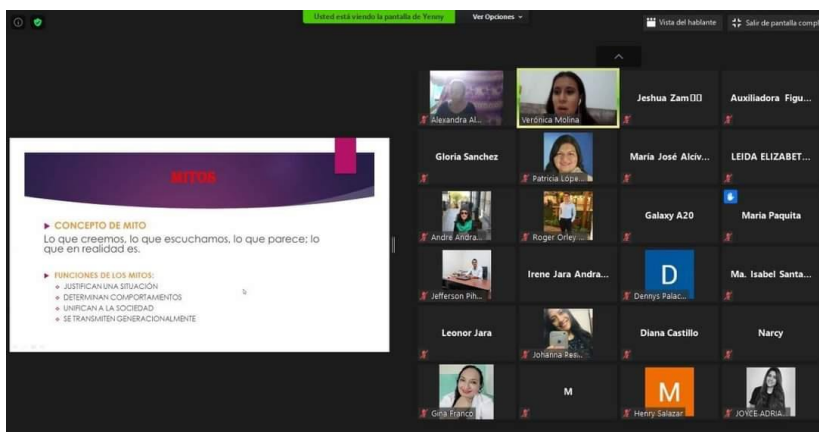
Usted está viendo la pantalla de Yenny

Ver Opciones

Vista del hablante

Salir de pantalla compl

MITOS

CONCEPTO DE MITO

Lo que creemos, lo que escuchamos, lo que parece; lo que en realidad es.

FUNCIONES DE LOS MITOS:

JUSTIFICAN UNA SITUACIÓN

DETERMINAN COMPORTAMIENTOS

UNIFICAN A LA SOCIEDAD

SE TRANSMITEN GENERACIONALMENTE

Alexandra Al...

Verónica Molina

Jeshua Zam

Auxiliadora Figu...

Gloria Sanchez

Patricia Lope...

María José Alciv...

LEIDA ELIZABET...

Andra Andra...

Roger Orley ...

Galaxy A20

Maria Paquita

Jefferson Pih...

Irene Jara Andra...

D

Dennys Palac...

Ma. Isabel Santa...

Leonor Jara

Johanna Res...

Diana Castillo

Narcy

Gina Franco

M

M

Henry Salazar

JOYCE ADRIA...